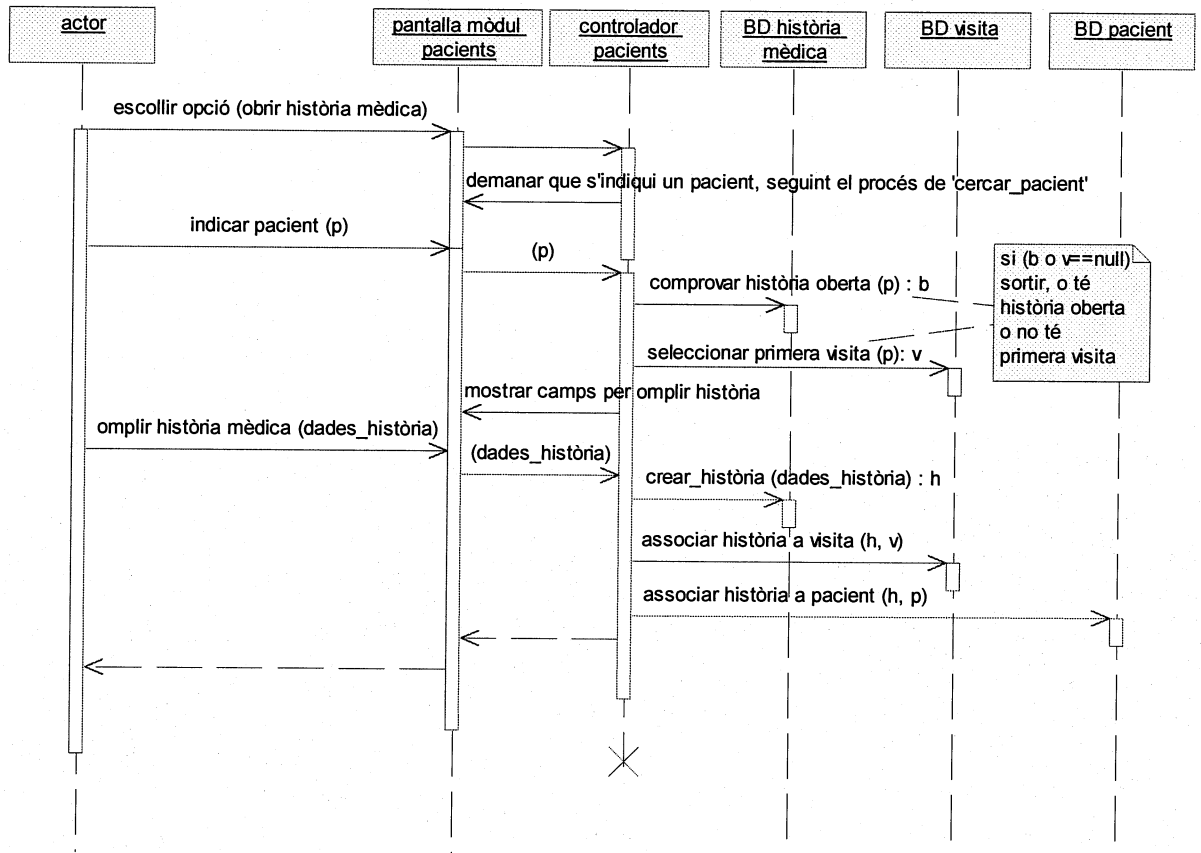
actor

pantalla mòdul pacients

controlador pacients

BD història mèdica

BD visita

BD pacient

escollir opció (obrir història mèdica)

demanar que s'indiqui un pacient, seguint el procés de 'cercar_pacient'

indicar pacient (p)

(p)

si (b o v==null) sortir, o té història oberta o no té primera visita

comprovar història oberta (p) : b

seleccionar primera visita (p): v

mostrar camps per omplir història

omplir història mèdica (dades_història)

(dades_història)

crear_història (dades_història) : h

associar història a visita (h, v)

associar història a pacient (h, p)